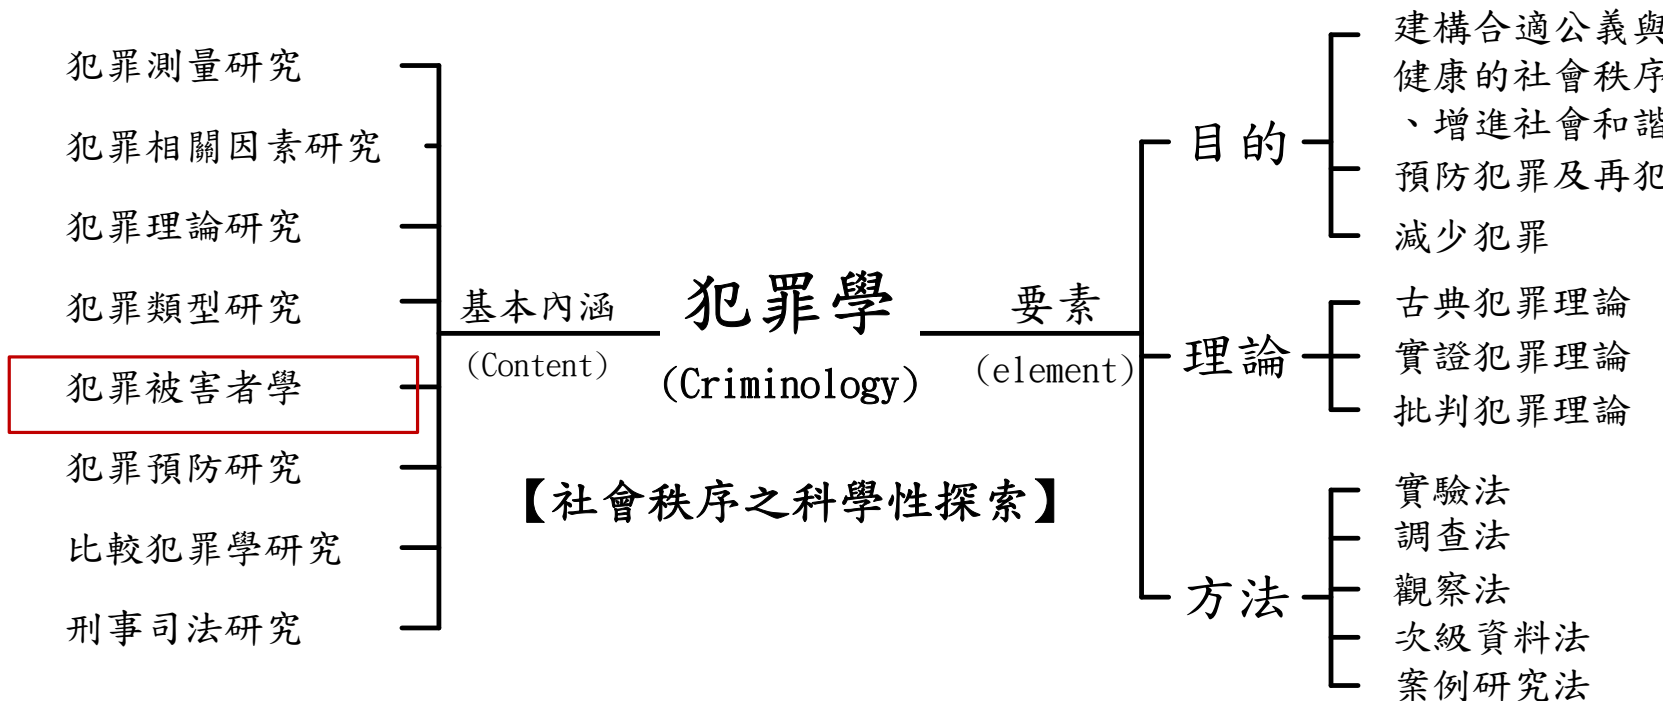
犯罪測量研究

犯罪相關因素研究

犯罪理論研究

犯罪類型研究

犯罪被害者學

犯罪預防研究

比較犯罪學研究

刑事司法研究

基本內涵
(Content)

犯罪學
(Criminology)

要素
(element)

【社會秩序之科學性探索】

目的

建構合適公義與健康的社會秩序、增進社會和諧

預防犯罪及再犯

減少犯罪

理論

古典犯罪理論

實證犯罪理論

批判犯罪理論

方法

實驗法

調查法

觀察法

次級資料法

案例研究法